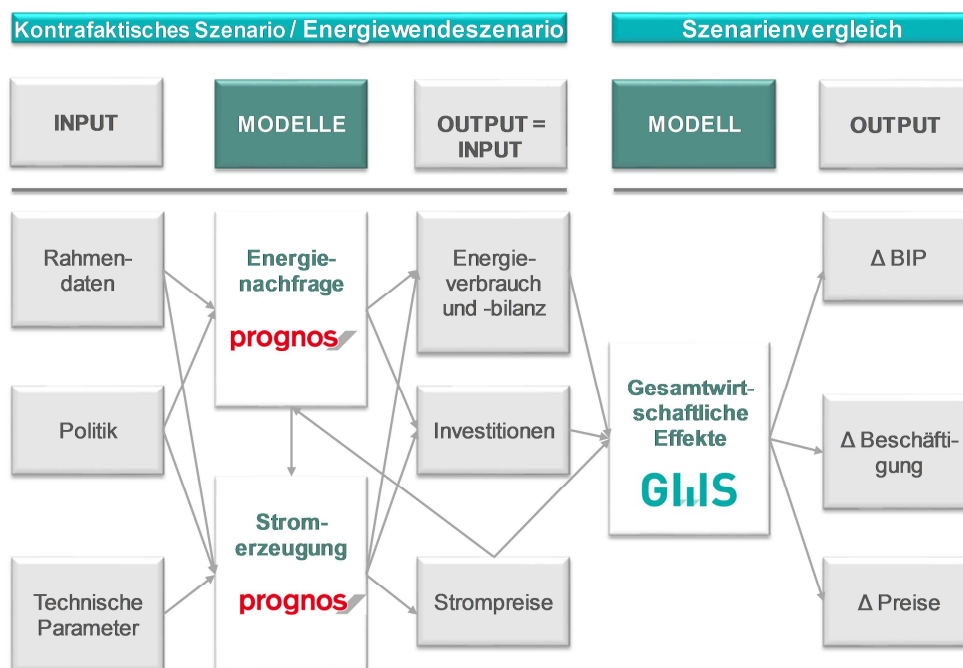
Kontrafaktisches Szenario / Energiewendeszenario

Szenarienvergleich

INPUT

MODELLE

OUTPUT = INPUT

MODELL

OUTPUT

Rahmendaten

Energienachfrage

prognos

Energieverbrauch und -bilanz

Δ BIP

Politik

Investitionen

Gesamtwirtschaftliche Effekte

GWS

Δ Beschäftigung

Technische Parameter

Stromerzeugung

prognos

Strompreise

Δ Preise